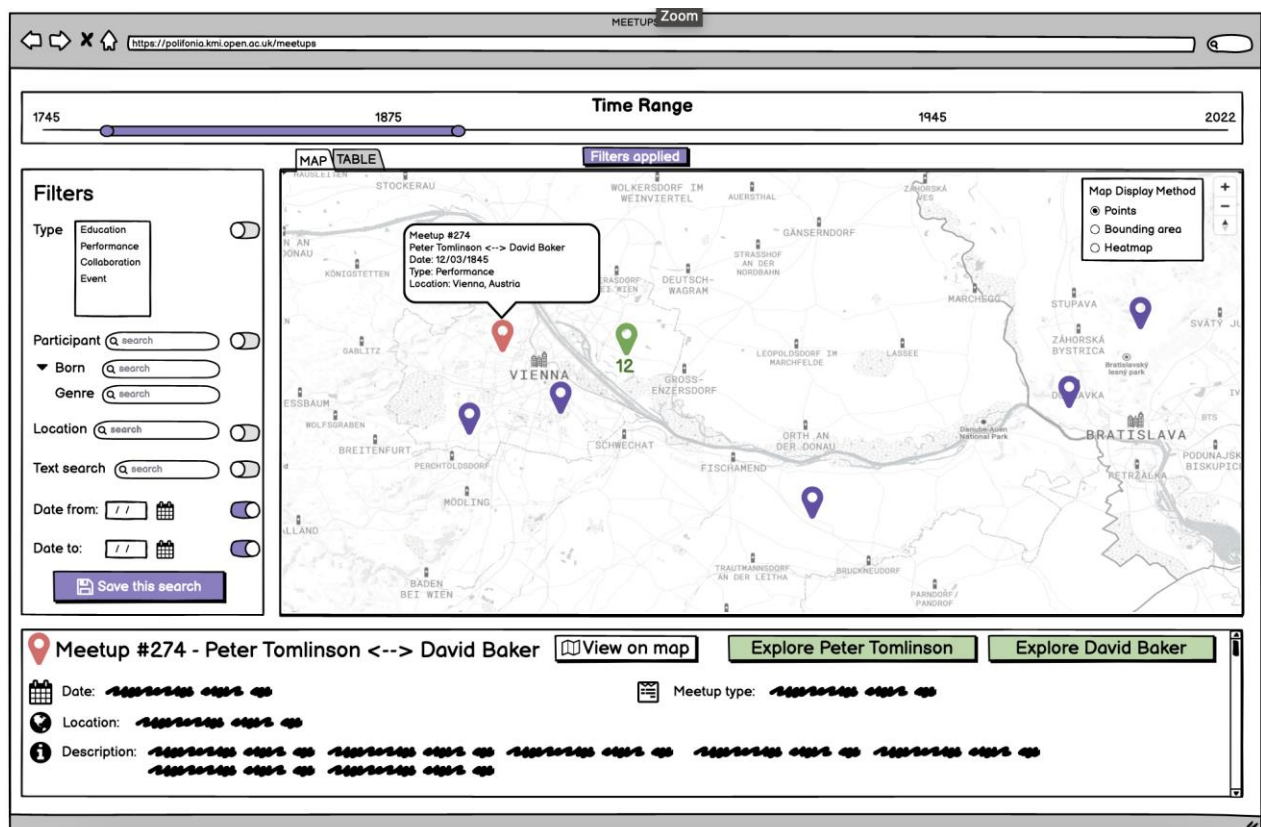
MEETUPS Zoom

https://polifonia.kmi.open.ac.uk/meetups

Time Range

1745 1875 1945 2022

MAP TABLE

Filters applied

Filters

Type
Education
Performance
Collaboration
Event

Participant search

Born search

Genre search

Location search

Text search search

Date from: / /

Date to: / /

Save this search

Map Display Method
Points
Bounding area
Heatmap

Meetup #274
Peter Tomlinson <--> David Baker
Date: 12/03/1845
Type: Performance
Location: Vienna, Austria

12

STOCKERAU
WOLKERSDORF IM WEINVIERTEL
AUERSTHAL
ZÁHORSKÁ VES
GÄNSERNDORF
STRASSHOF AN DER NORDBAHN
DEUTSCH-WAGRAM
KÖNIGSTETTEN
MARCHEGG
STUPAVA
SVÄTÝ JU
ZÁHORSKÁ BYSTRICA
GABLITZ
VIENNA
LEOPOLDSDORF IM MARCHFELDE
LASSEE
GROSS-ENZERSDORF
DEVÍNSKA
BRATISLAVA
WOLFSGRABEN
BREITENFURT
SCHWECHAT
ORTH AN DER DONAU
PERCHTOLDSDORF
FISCHAMEND
PODUNAJSKÉ BISKUPICE
PETRŽALKA
MÖDLING
TRAUTMANNSDORF AN DER LEITHA
BRUCKNEUDORF
BADEN BEI WIEN
PARNDORF/PANDROF

Meetup #274 - Peter Tomlinson <--> David Baker
View on map
Explore Peter Tomlinson
Explore David Baker

Date:
Meetup type:
Location:
Description: